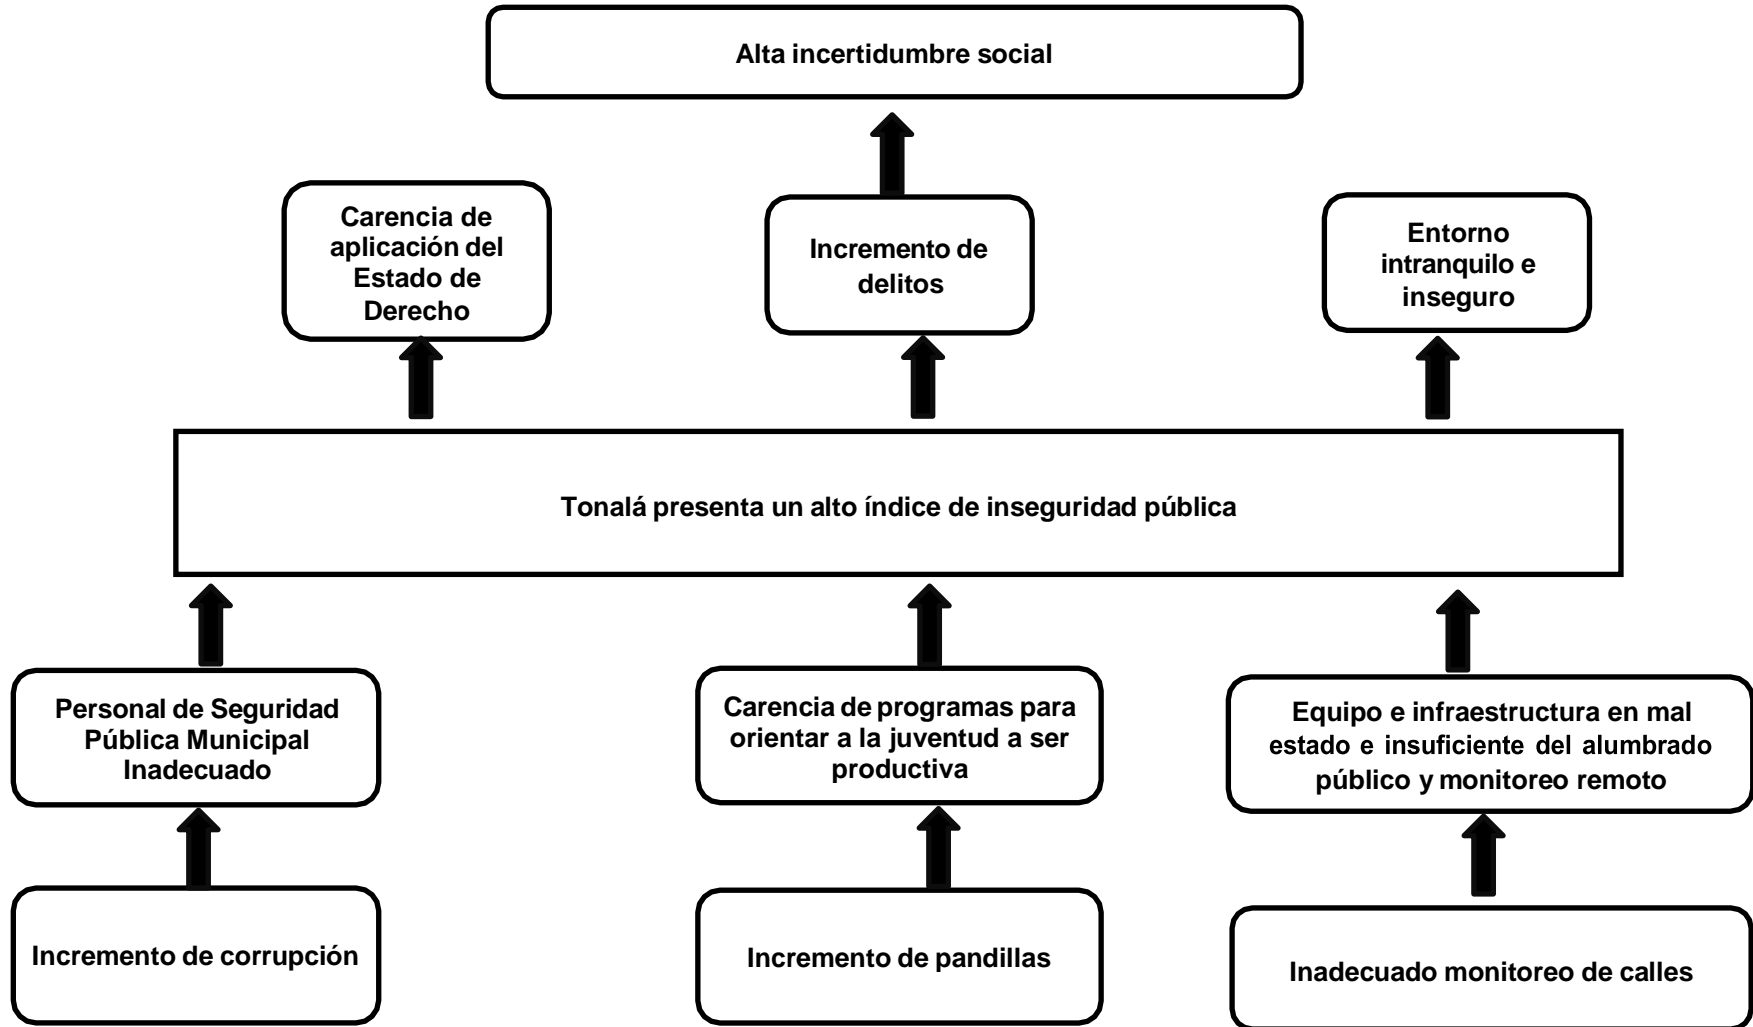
Alta incertidumbre social

Carencia de aplicación del Estado de Derecho

Incremento de delitos

Entorno intranquilo e inseguro

Tonalá presenta un alto índice de inseguridad pública

Personal de Seguridad Pública Municipal Inadecuado

Carencia de programas para orientar a la juventud a ser productiva

Equipo e infraestructura en mal estado e insuficiente del alumbrado público y monitoreo remoto

Incremento de corrupción

Incremento de pandillas

Inadecuado monitoreo de calles